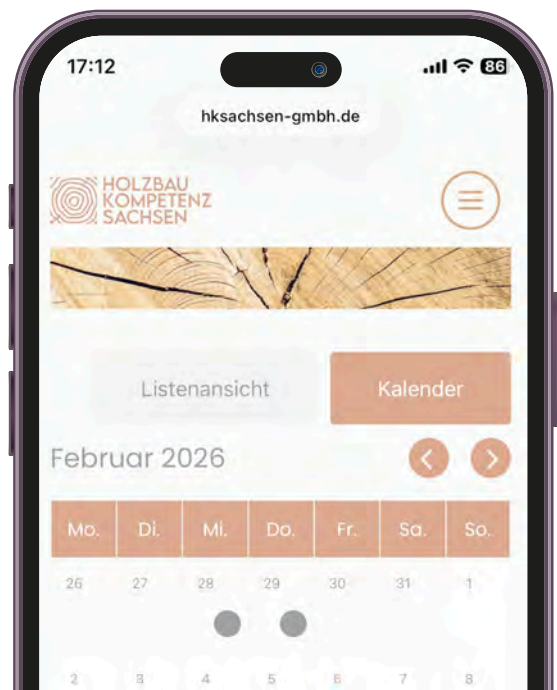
17:12

86

hksachsen-gmbh.de

HOLZBAU
KOMPETENZ
SACHSEN

Listenansicht

Kalender

Februar 2026

| Mo. | Di. | Mi. | Do. | Fr. | Sa. | So. |
|---|---|---|---|---|---|---|
| 26 | 27 | 28 | 29 | 30 | 31 | 1 |
| 2 | 3 | 4 | 5 | 6 | 7 | 8 |